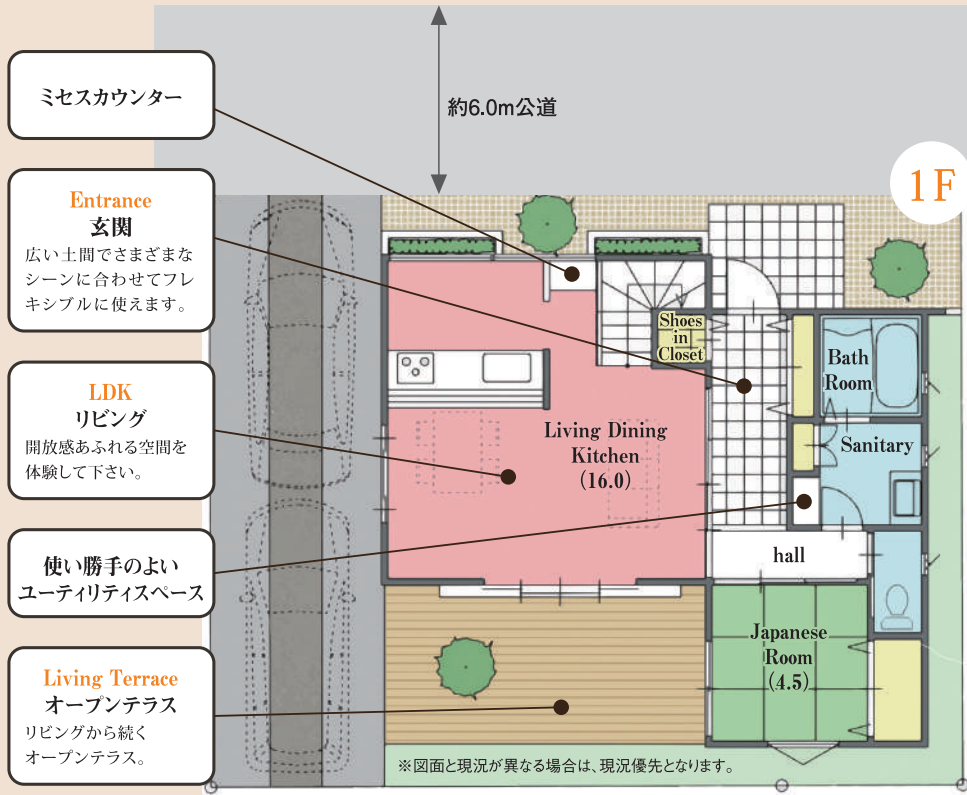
ミセスカウンター

約6.0m公道

1F

Entrance
玄関
広い土間でさまざまなシーンに合わせてフレキシブルに使えます。

LDK
リビング
開放感あふれる空間を体験して下さい。

使い勝手のよいユーティリティスペース

Living Terrace
オープンテラス
リビングから続くオープンテラス。

Shoes in Closet

Bath Room

Sanitary

Living Dining Kitchen (16.0)

hall

Japanese Room (4.5)

※図面と現況が異なる場合は、現況優先となります。